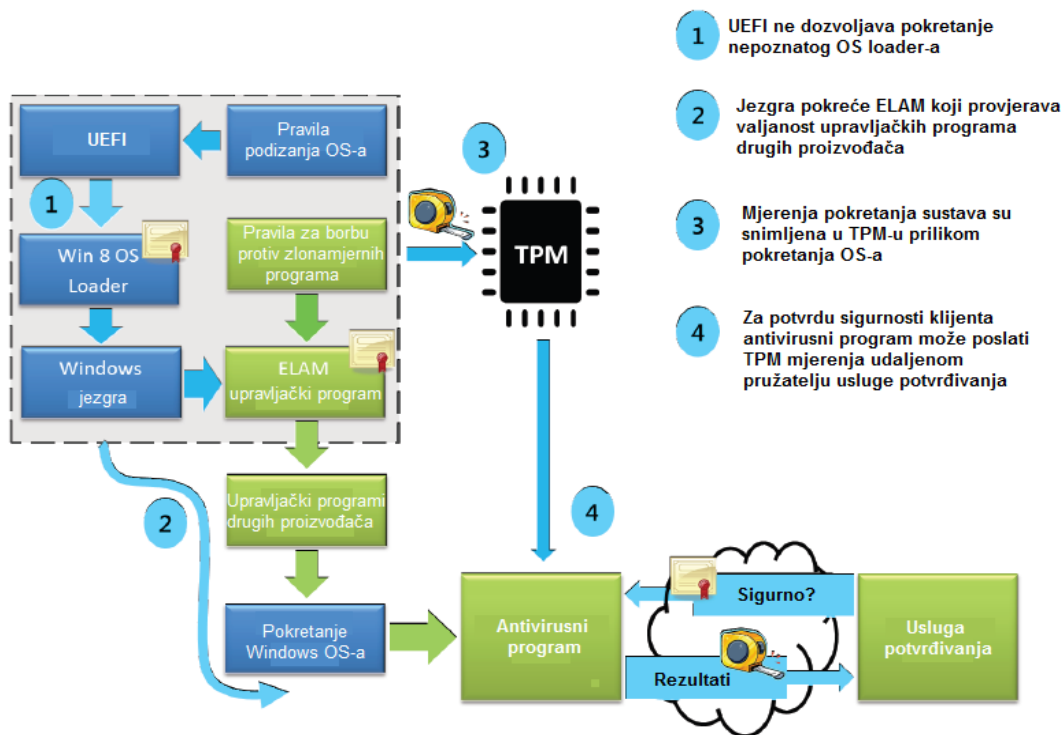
1 UEFI ne dozvoljava pokretanje nepoznatog OS loader-a

2 Jezgra pokreće ELAM koji provjerava valjanost upravljačkih programa drugih proizvođača

3 Mjerenja pokretanja sustava su snimljena u TPM-u prilikom pokretanja OS-a

4 Za potvrdu sigurnosti klijenta antivirusni program može poslati TPM mjerenja udaljenom pružatelju usluge potvrđivanja

UEFI

Pravila podizanja OS-a

1

Win 8 OS Loader

Pravila za borbu protiv zlonamjernih programa

3

TPM

Windows jezgra

ELAM upravljački program

2

Upravljački programi drugih proizvođača

4

Pokretanje Windows OS-a

Antivirusni program

Sigurno?

Rezultati

Usluga potvrđivanja